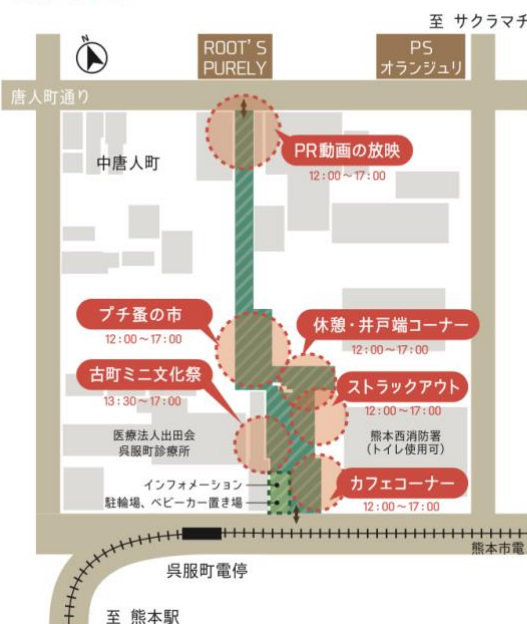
至 サクラマチ

ROOT'S PURELY

PS オランジュリ

唐人町通り

中唐人町

PR動画の放映
12:00～17:00

プチ蚤の市
12:00～17:00

休憩・井戸端コーナー
12:00～17:00

古町ミニ文化祭
13:30～17:00

ストラックアウト
12:00～17:00

医療法人出田会
呉服町診療所

熊本西消防署
（トイレ使用可）

インフォメーション
駐輪場、ベビーカー置き場

カフェコーナー
12:00～17:00

熊本市電

呉服町電停

至 熊本駅